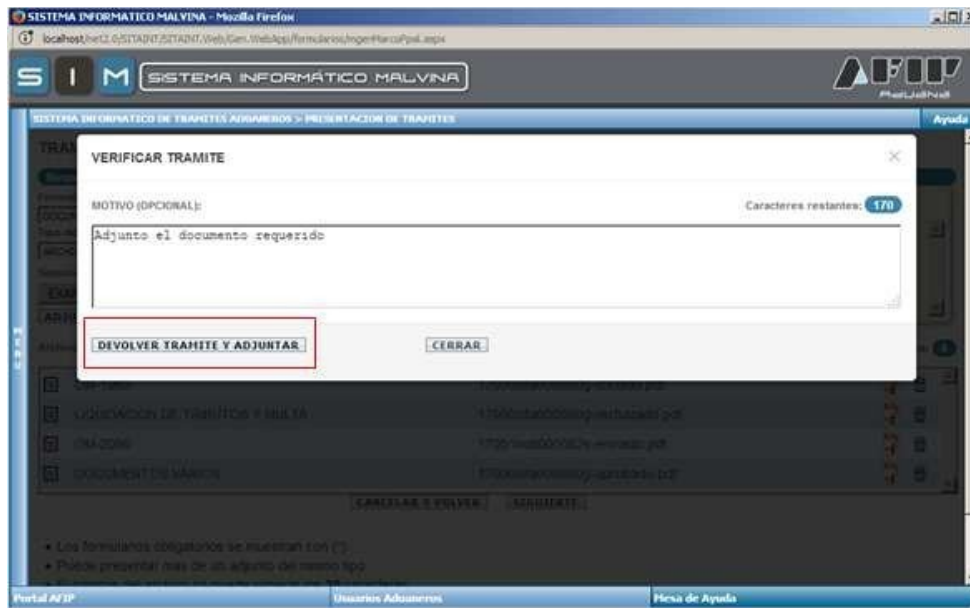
SISTEMA INFORMATICO MALVINA - Mozilla Firefox

localhost/net2.0/SITAINT/SITAINT.Web/Gen.WebApp/formularios/IngerMarcoPpal.aspx

S I M SISTEMA INFORMÁTICO MALVINA

AFIP

SISTEMA INFORMATICO DE TRAMITES ADUANEROS > PRESENTACION DE TRAMITES

Ayuda

VERIFICAR TRAMITE

MOTIVO (OPCIONAL):

Caracteres restantes: 170

Adjunto el documento requerido

DEVOLVER TRAMITE Y ADJUNTAR

CERRAR

OM-1993

LIQUIDACION DE TRIBUTOS Y MULTA

OM-2099

DOCUMENTOS VARIOS

CANCELAR Y VOLVER

SIGUIENTE

• Los formularios obligatorios se muestran con (*)
• Puede presentar más de un adjunto del mismo tipo

Portal AFIP

Usuarios Aduaneros

Mesa de Ayuda